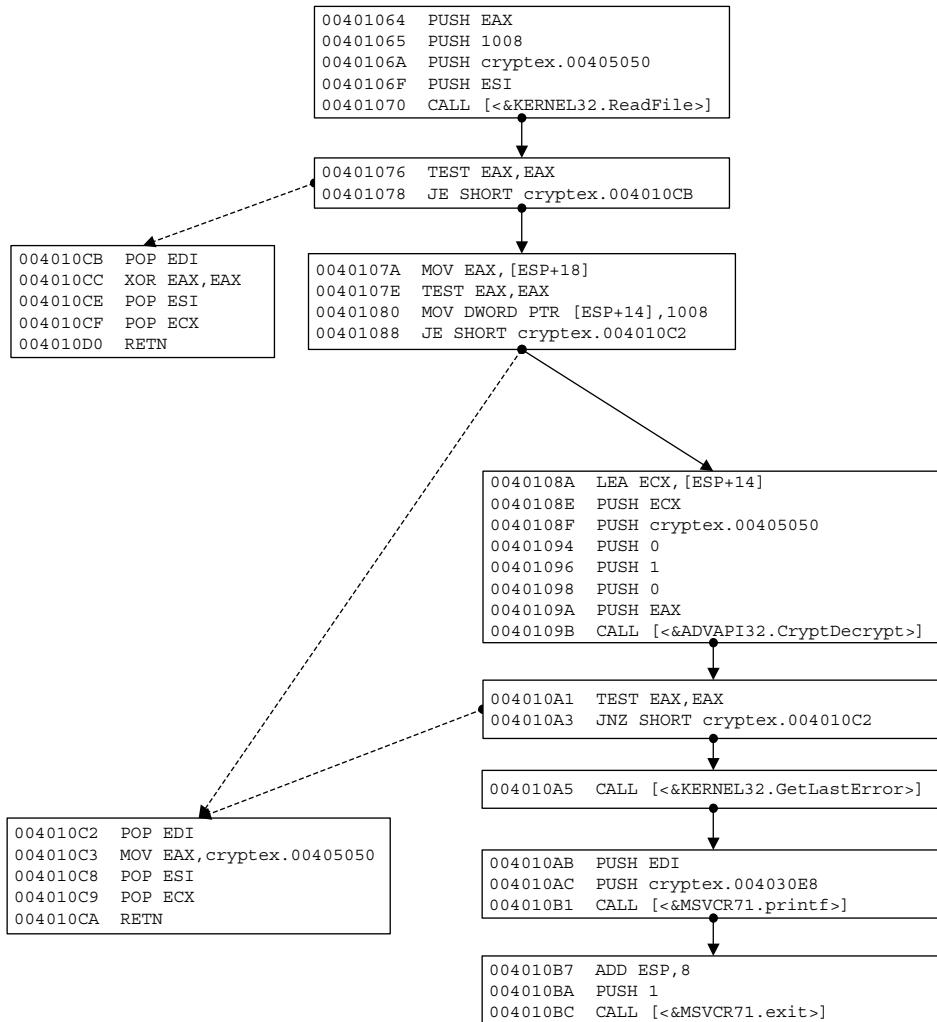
00401064 PUSH EAX
00401065 PUSH 1008
0040106A PUSH cryptex.00405050
0040106F PUSH ESI
00401070 CALL [<&KERNEL32.ReadFile>]

00401076 TEST EAX,EAX
00401078 JE SHORT cryptex.004010CB

004010CB POP EDI
004010CC XOR EAX,EAX
004010CE POP ESI
004010CF POP ECX
004010D0 RETN

0040107A MOV EAX,[ESP+18]
0040107E TEST EAX,EAX
00401080 MOV DWORD PTR [ESP+14],1008
00401088 JE SHORT cryptex.004010C2

0040108A LEA ECX,[ESP+14]
0040108E PUSH ECX
0040108F PUSH cryptex.00405050
00401094 PUSH 0
00401096 PUSH 1
00401098 PUSH 0
0040109A PUSH EAX
0040109B CALL [<&ADVAPI32.CryptDecrypt>]

004010A1 TEST EAX,EAX
004010A3 JNZ SHORT cryptex.004010C2

004010A5 CALL [<&KERNEL32.GetLastError>]

004010C2 POP EDI
004010C3 MOV EAX,cryptex.00405050
004010C8 POP ESI
004010C9 POP ECX
004010CA RETN

004010AB PUSH EDI
004010AC PUSH cryptex.004030E8
004010B1 CALL [<&MSVCR71.printf>]

004010B7 ADD ESP,8
004010BA PUSH 1
004010BC CALL [<&MSVCR71.exit>]